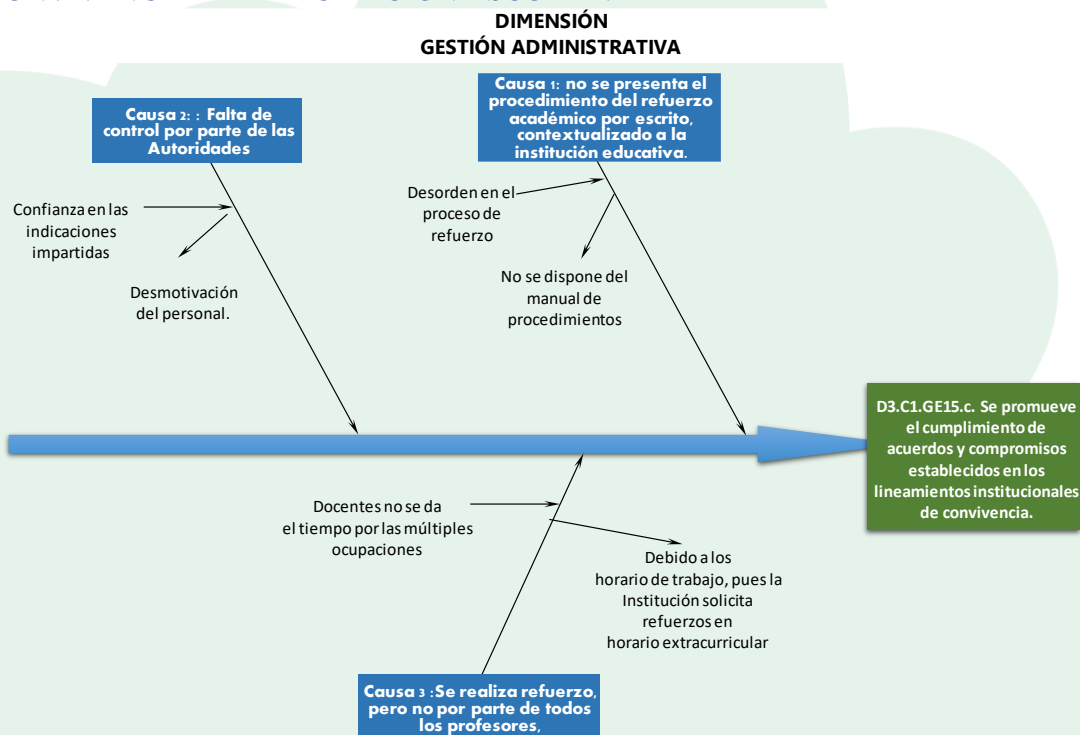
DIMENSIÓN
GESTIÓN ADMINISTRATIVA

Causa 2: : Falta de control por parte de las Autoridades

Confianza en las indicaciones impartidas

Desmotivación del personal.

Causa 1: no se presenta el procedimiento del refuerzo académico por escrito, contextualizado a la institución educativa.

Desorden en el proceso de refuerzo

No se dispone del manual de procedimientos

D3.C1.GE15.c. Se promueve el cumplimiento de acuerdos y compromisos establecidos en los lineamientos institucionales de convivencia.

Docentes no se da el tiempo por las múltiples ocupaciones

Debido a los horario de trabajo, pues la Institución solicita refuerzos en horario extracurricular

Causa 3 :Se realiza refuerzo, pero no por parte de todos los profesores,